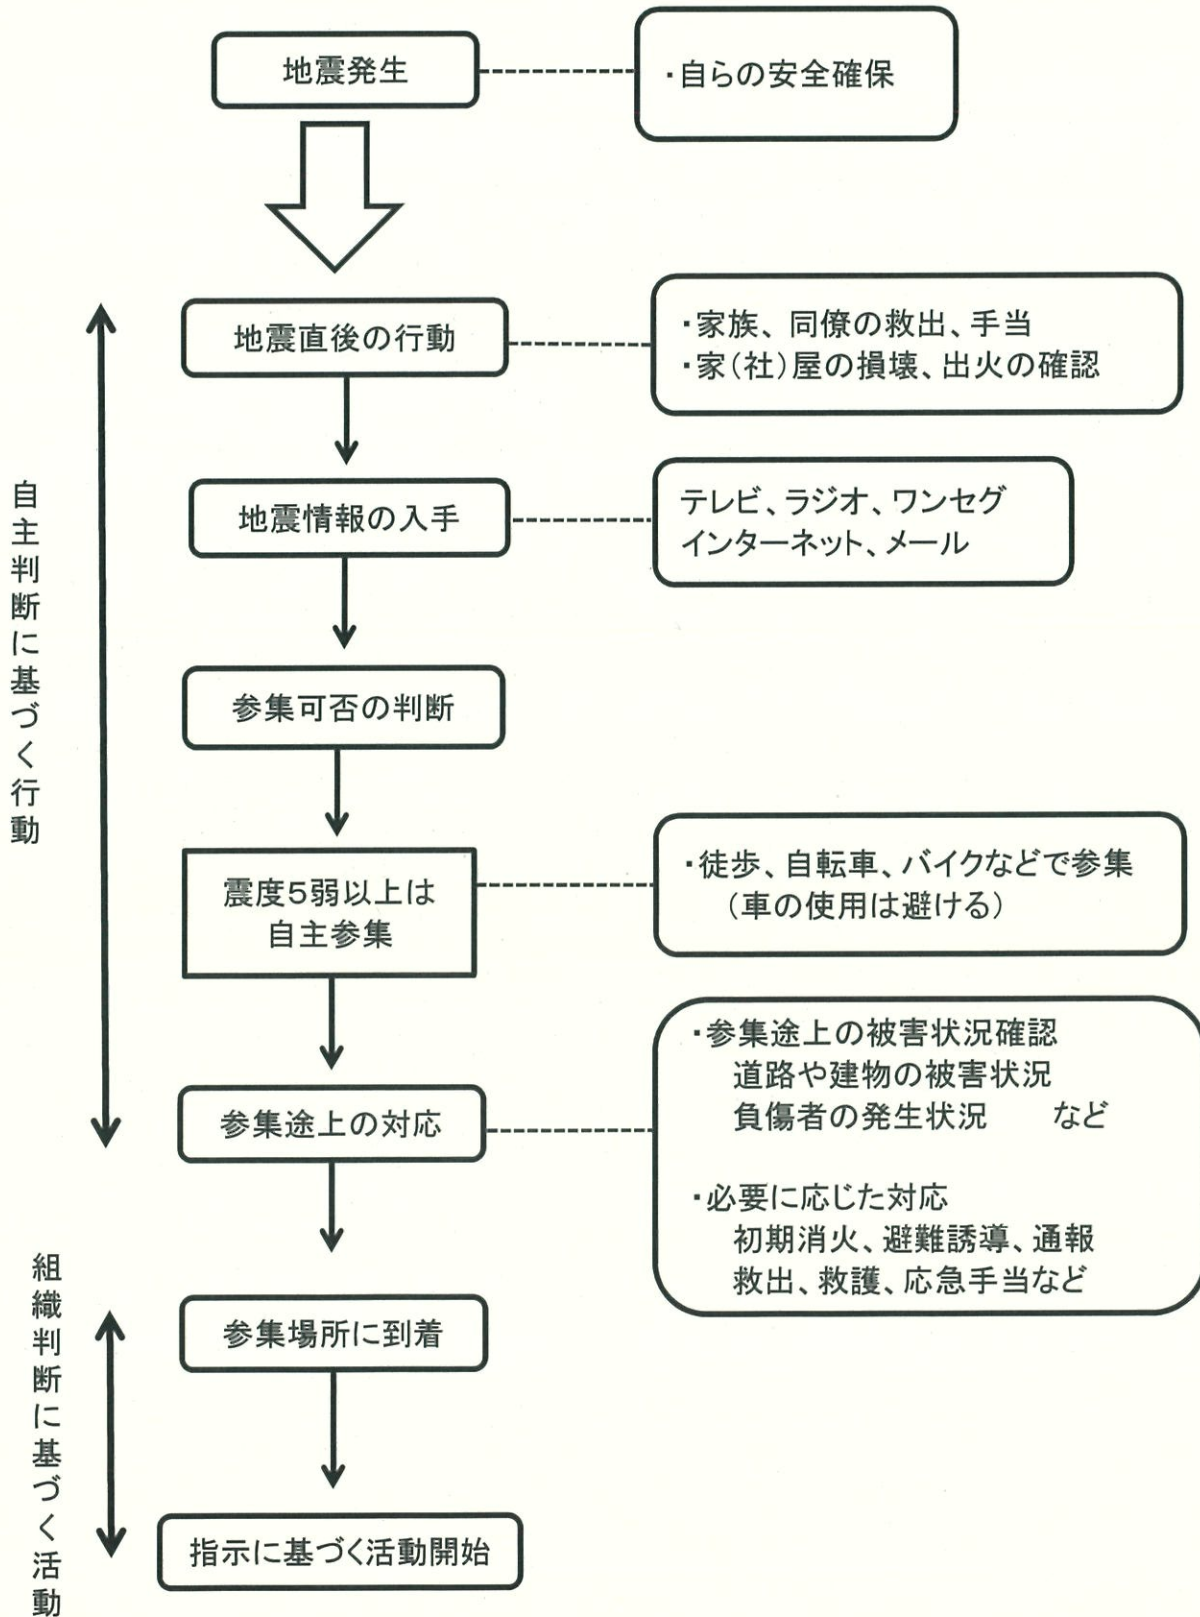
地震発生

・自らの安全確保

自主判断に基づく行動

地震直後の行動

・家族、同僚の救出、手当
・家(社)屋の損壊、出火の確認

地震情報の入手

テレビ、ラジオ、ワンセグ
インターネット、メール

参集可否の判断

震度5弱以上は
自主参集

・徒歩、自転車、バイクなどで参集
（車の使用は避ける）

参集途上の対応

・参集途上の被害状況確認
道路や建物の被害状況
負傷者の発生状況　　など

・必要に応じた対応
初期消火、避難誘導、通報
救出、救護、応急手当など

組織判断に基づく活動

参集場所に到着

指示に基づく活動開始